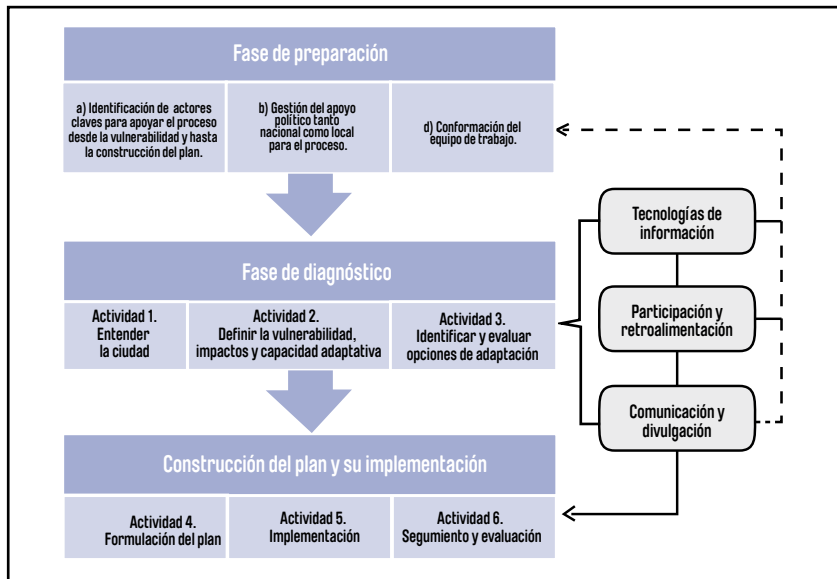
Fase de preparación

a) Identificación de actores claves para apoyar el proceso desde la vulnerabilidad y hasta la construcción del plan.

b) Gestión del apoyo político tanto nacional como local para el proceso.

d) Conformación del equipo de trabajo.

Fase de diagnóstico

Actividad 1. Entender la ciudad

Actividad 2. Definir la vulnerabilidad, impactos y capacidad adaptativa

Actividad 3. Identificar y evaluar opciones de adaptación

Tecnologías de información

Participación y retroalimentación

Comunicación y divulgación

Construcción del plan y su implementación

Actividad 4. Formulación del plan

Actividad 5. Implementación

Actividad 6. Segumiento y evaluación